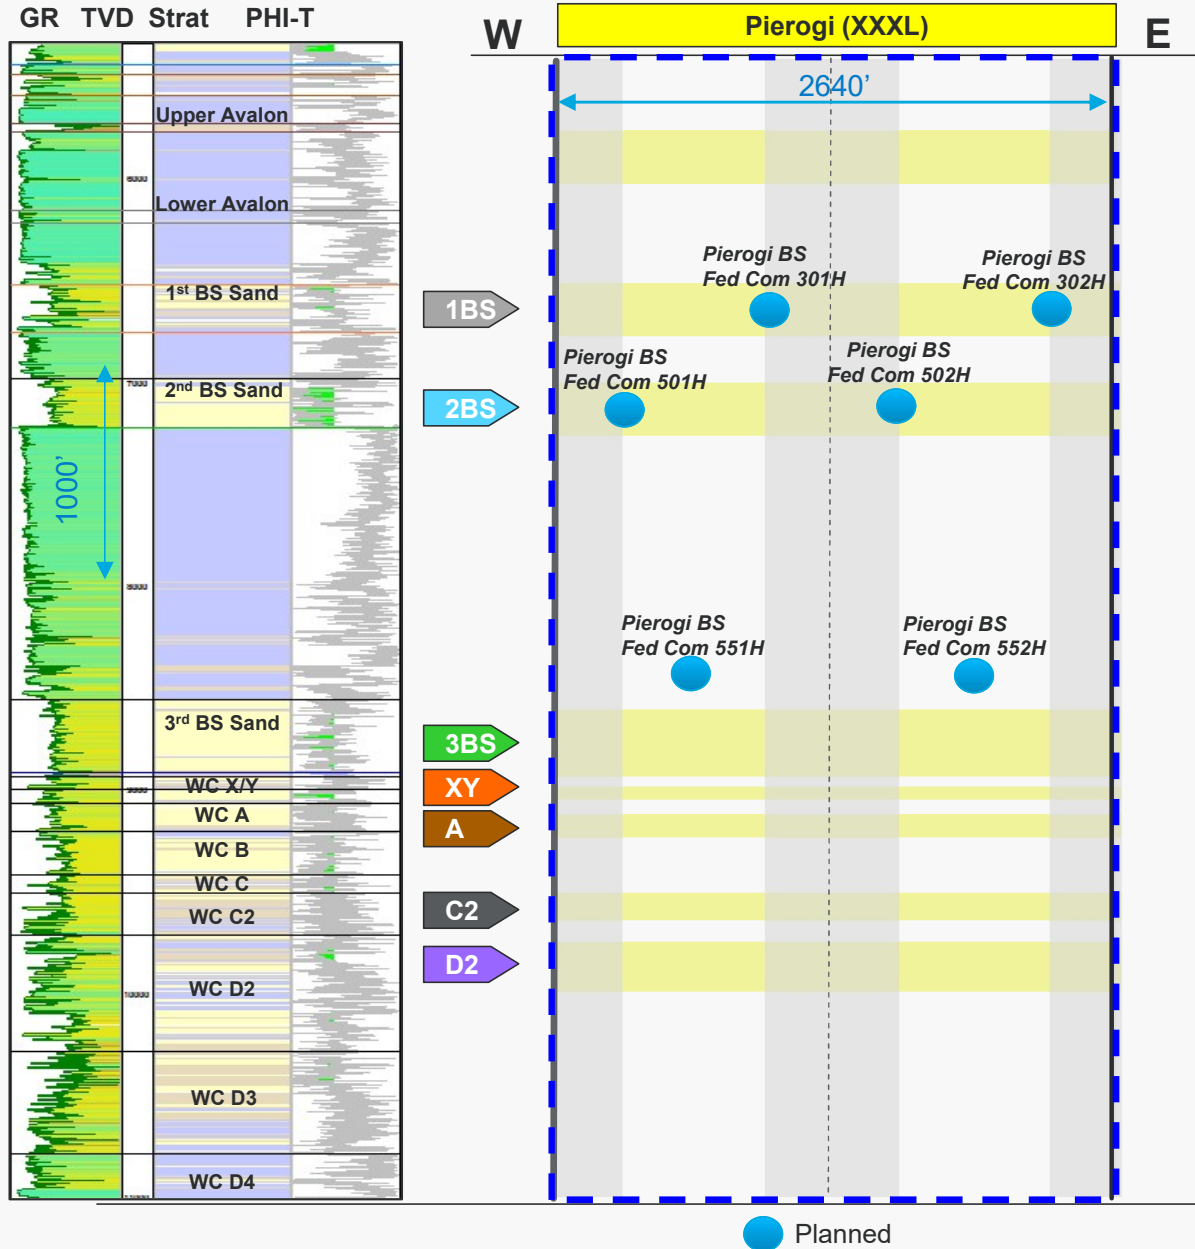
GR TVD Strat PHI-T

Upper Avalon

6000

Lower Avalon

1st BS Sand

7000

2nd BS Sand

1000'

8000

3rd BS Sand

9000

WC X/Y

WC A

WC B

WC C

WC C2

10000

WC D2

WC D3

WC D4

1BS

2BS

3BS

XY

A

C2

D2

W

Pierogi (XXXL)

E

2640'

Pierogi BS Fed Com 301H

Pierogi BS Fed Com 302H

Pierogi BS Fed Com 501H

Pierogi BS Fed Com 502H

Pierogi BS Fed Com 551H

Pierogi BS Fed Com 552H

Planned